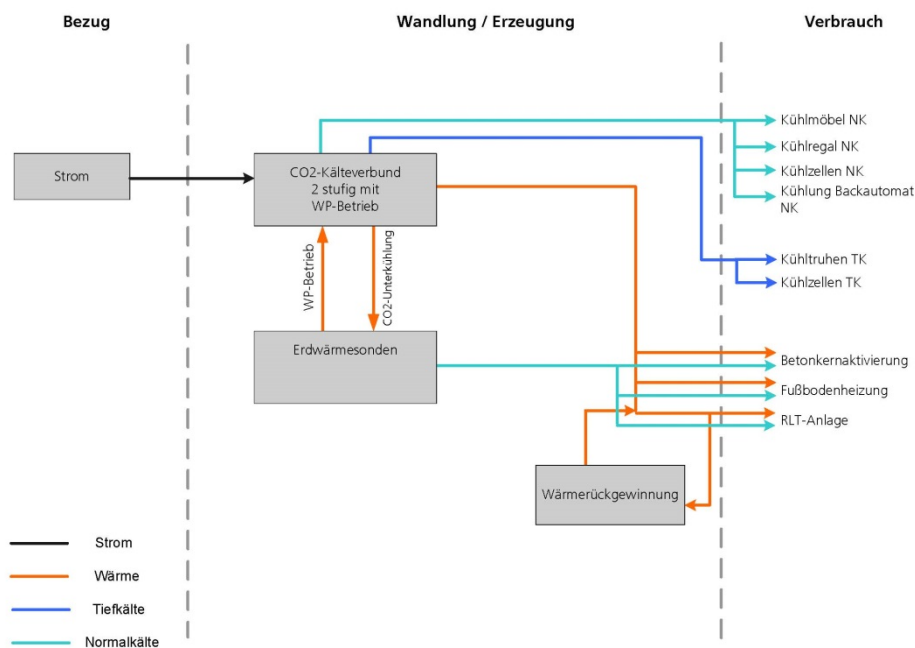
Bezug

Wandlung / Erzeugung

Verbrauch

Strom

CO2-Kälteverbund 2 stufig mit WP-Betrieb

WP-Betrieb

CO2-Unterkühlung

Erdwärmesonden

Wärmerückgewinnung

Kühlmöbel NK

Kühlregal NK

Kühlzellen NK

Kühlung Backautomat NK

Kühltruhen TK

Kühlzellen TK

Betonkernaktivierung

Fußbodenheizung

RLT-Anlage

Strom

Wärme

Tiefkälte

Normalkälte